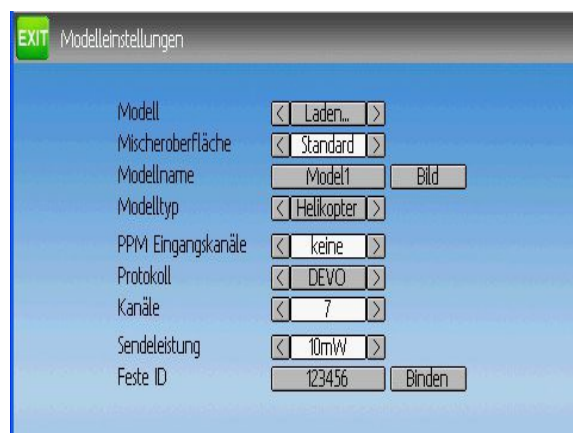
EXIT Modelleinstellungen

| | | |
|---|---|---|
| Modell | < Laden... > | |
| Mischeroberfläche | < Standard > | |
| Modellname | Model1 | Bild |
| Modelltyp | < Helikopter > | |
| PPM Eingangskanäle | < keine > | |
| Protokoll | < DEVO > | |
| Kanäle | < 7 > | |
| Sendeleistung | < 10mW > | |
| Feste ID | 123456 | Binden |